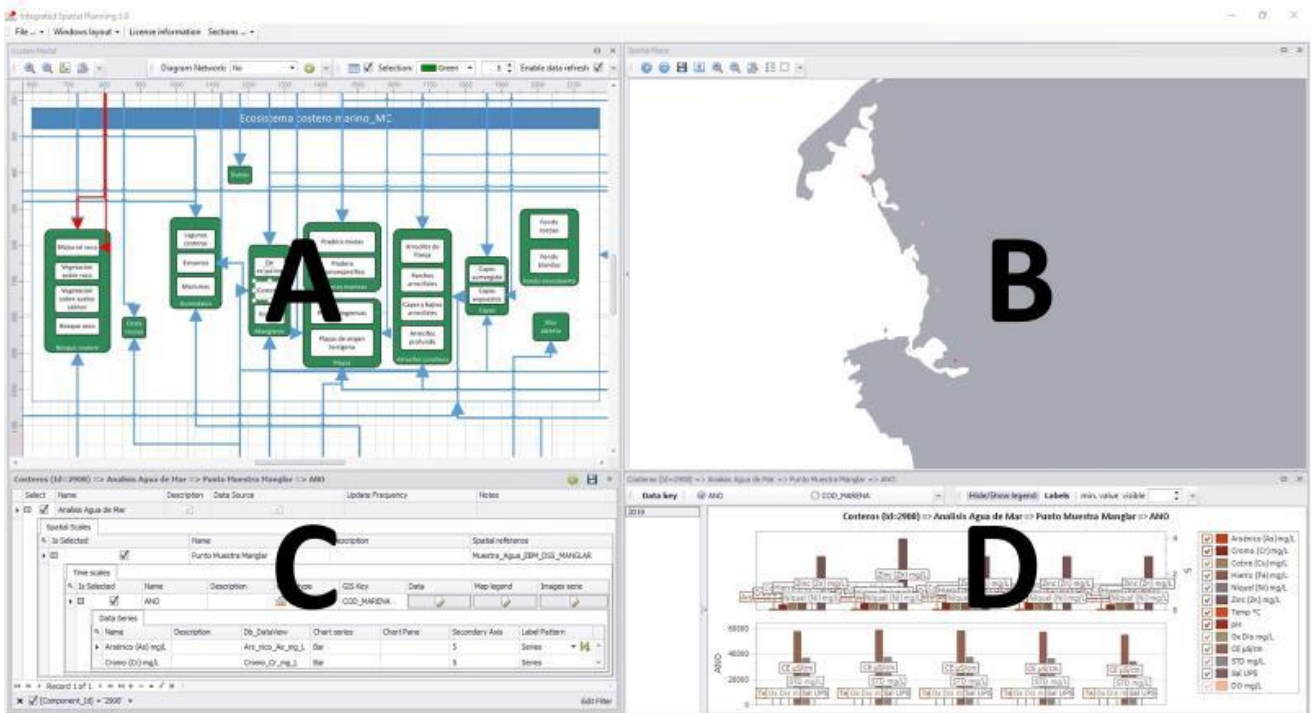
Integrated Spatial Planning 5.0

File ... ▾ Windows layout ▾ License information Sections ... ▾

System Model

Diagram Network: No Selection: Green 5 Enable data refresh

Ecosistema costero marino_MC

Dunas

Material seco

Vegetación sobre roca

Vegetación sobre suelos salinos

Bosque seco

Bosque costero

Costa rocosa

Lagunas costeras

Esteros

Marismas

Estuarios

Manglares

Pradera mixtas

Pradera fanerogámicas

Arrecifes de franja

Parches arrecifales

Cayos y bajos arrecifales

Arrecifes profundos

Arrecifes coralinos

Cayos sumergidos

Cayos expuestos

Cayos

Fondos rocosos

Fondos blandos

Fondo sin vegetación

Mar abierto

Playas de origen biógeno

Playas

A

Spatial Place

B

Costeros (Id=2900) => Analisis Agua de Mar => Punto Muestra Manglar => ANO

| Select | Name | Description | Data Source | Update Frequency | Notes |
|---|---|---|---|---|---|
| ☑ | Analisis Agua de Mar | | | | |

Spatial Scales

| Is Selected | Name | Description | Spatial reference |
|---|---|---|---|
| ☑ | Punto Muestra Manglar | | Muestra_Agua_IBM_DSS_MANGLAR |

Time scales

| Is Selected | Name | Description | Shape | GIS Key | Data | Map legend | Images serie |
|---|---|---|---|---|---|---|---|
| ☑ | ANO | | | COD_MARENA | | | |

Data Series

| Name | Description | Db_DataView | Chart series | Chart Pane | Secondary Axis | Label Pattern |
|---|---|---|---|---|---|---|
| Arsénico (As) mg/L | | Ars_nico_As_mg_L | Bar | | 5 | Series |
| Cromo (Cr) mg/L | | Cromo_Cr_mg_L | Bar | | 5 | Series |

Record 1 of 1

[Component_Id] = '2900'

Edit Filter

C

Costeros (Id=2900) => Analisis Agua de Mar => Punto Muestra Manglar => ANO

Data key ANO COD_MARENA Hide/Show legend Labels min. value visible

2019

Costeros (Id:2900) => Analisis Agua de Mar => Punto Muestra Manglar => ANO

Zinc (Zn) mg/L

Niquel (Ni) mg/L

CE µS/cm

STD mg/L

Sal UPS

ANO

60000

40000

20000

D

Arsénico (As) mg/L
Cromo (Cr) mg/L
Cobre (Cu) mg/L
Hierro (Fe) mg/L
Níquel (Ni) mg/L
Zinc (Zn) mg/L
Temp °C
pH
Ox Dis mg/L
CE µS/cm
STD mg/L
Sal UPS
DO mg/L